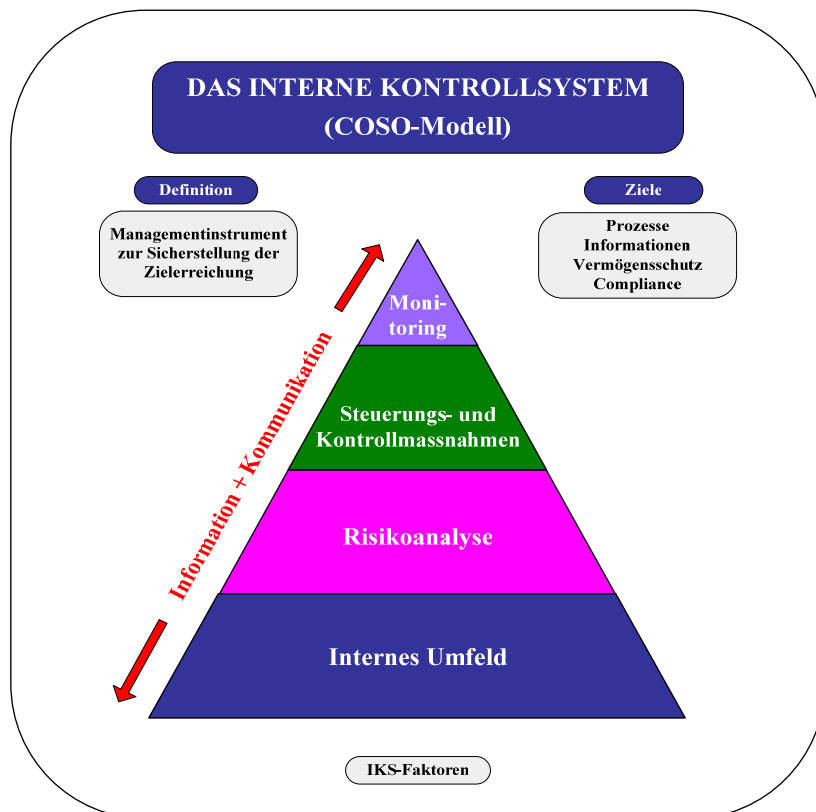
DAS INTERNE KONTROLLSYSTEM
(COSO-Modell)

Definition

Managementinstrument zur Sicherstellung der Zielerreichung

Ziele

Prozesse
Informationen
Vermögensschutz
Compliance

Information + Kommunikation

Monitoring

Steuerungs- und Kontrollmassnahmen

Risikoanalyse

Internes Umfeld

IKS-Faktoren